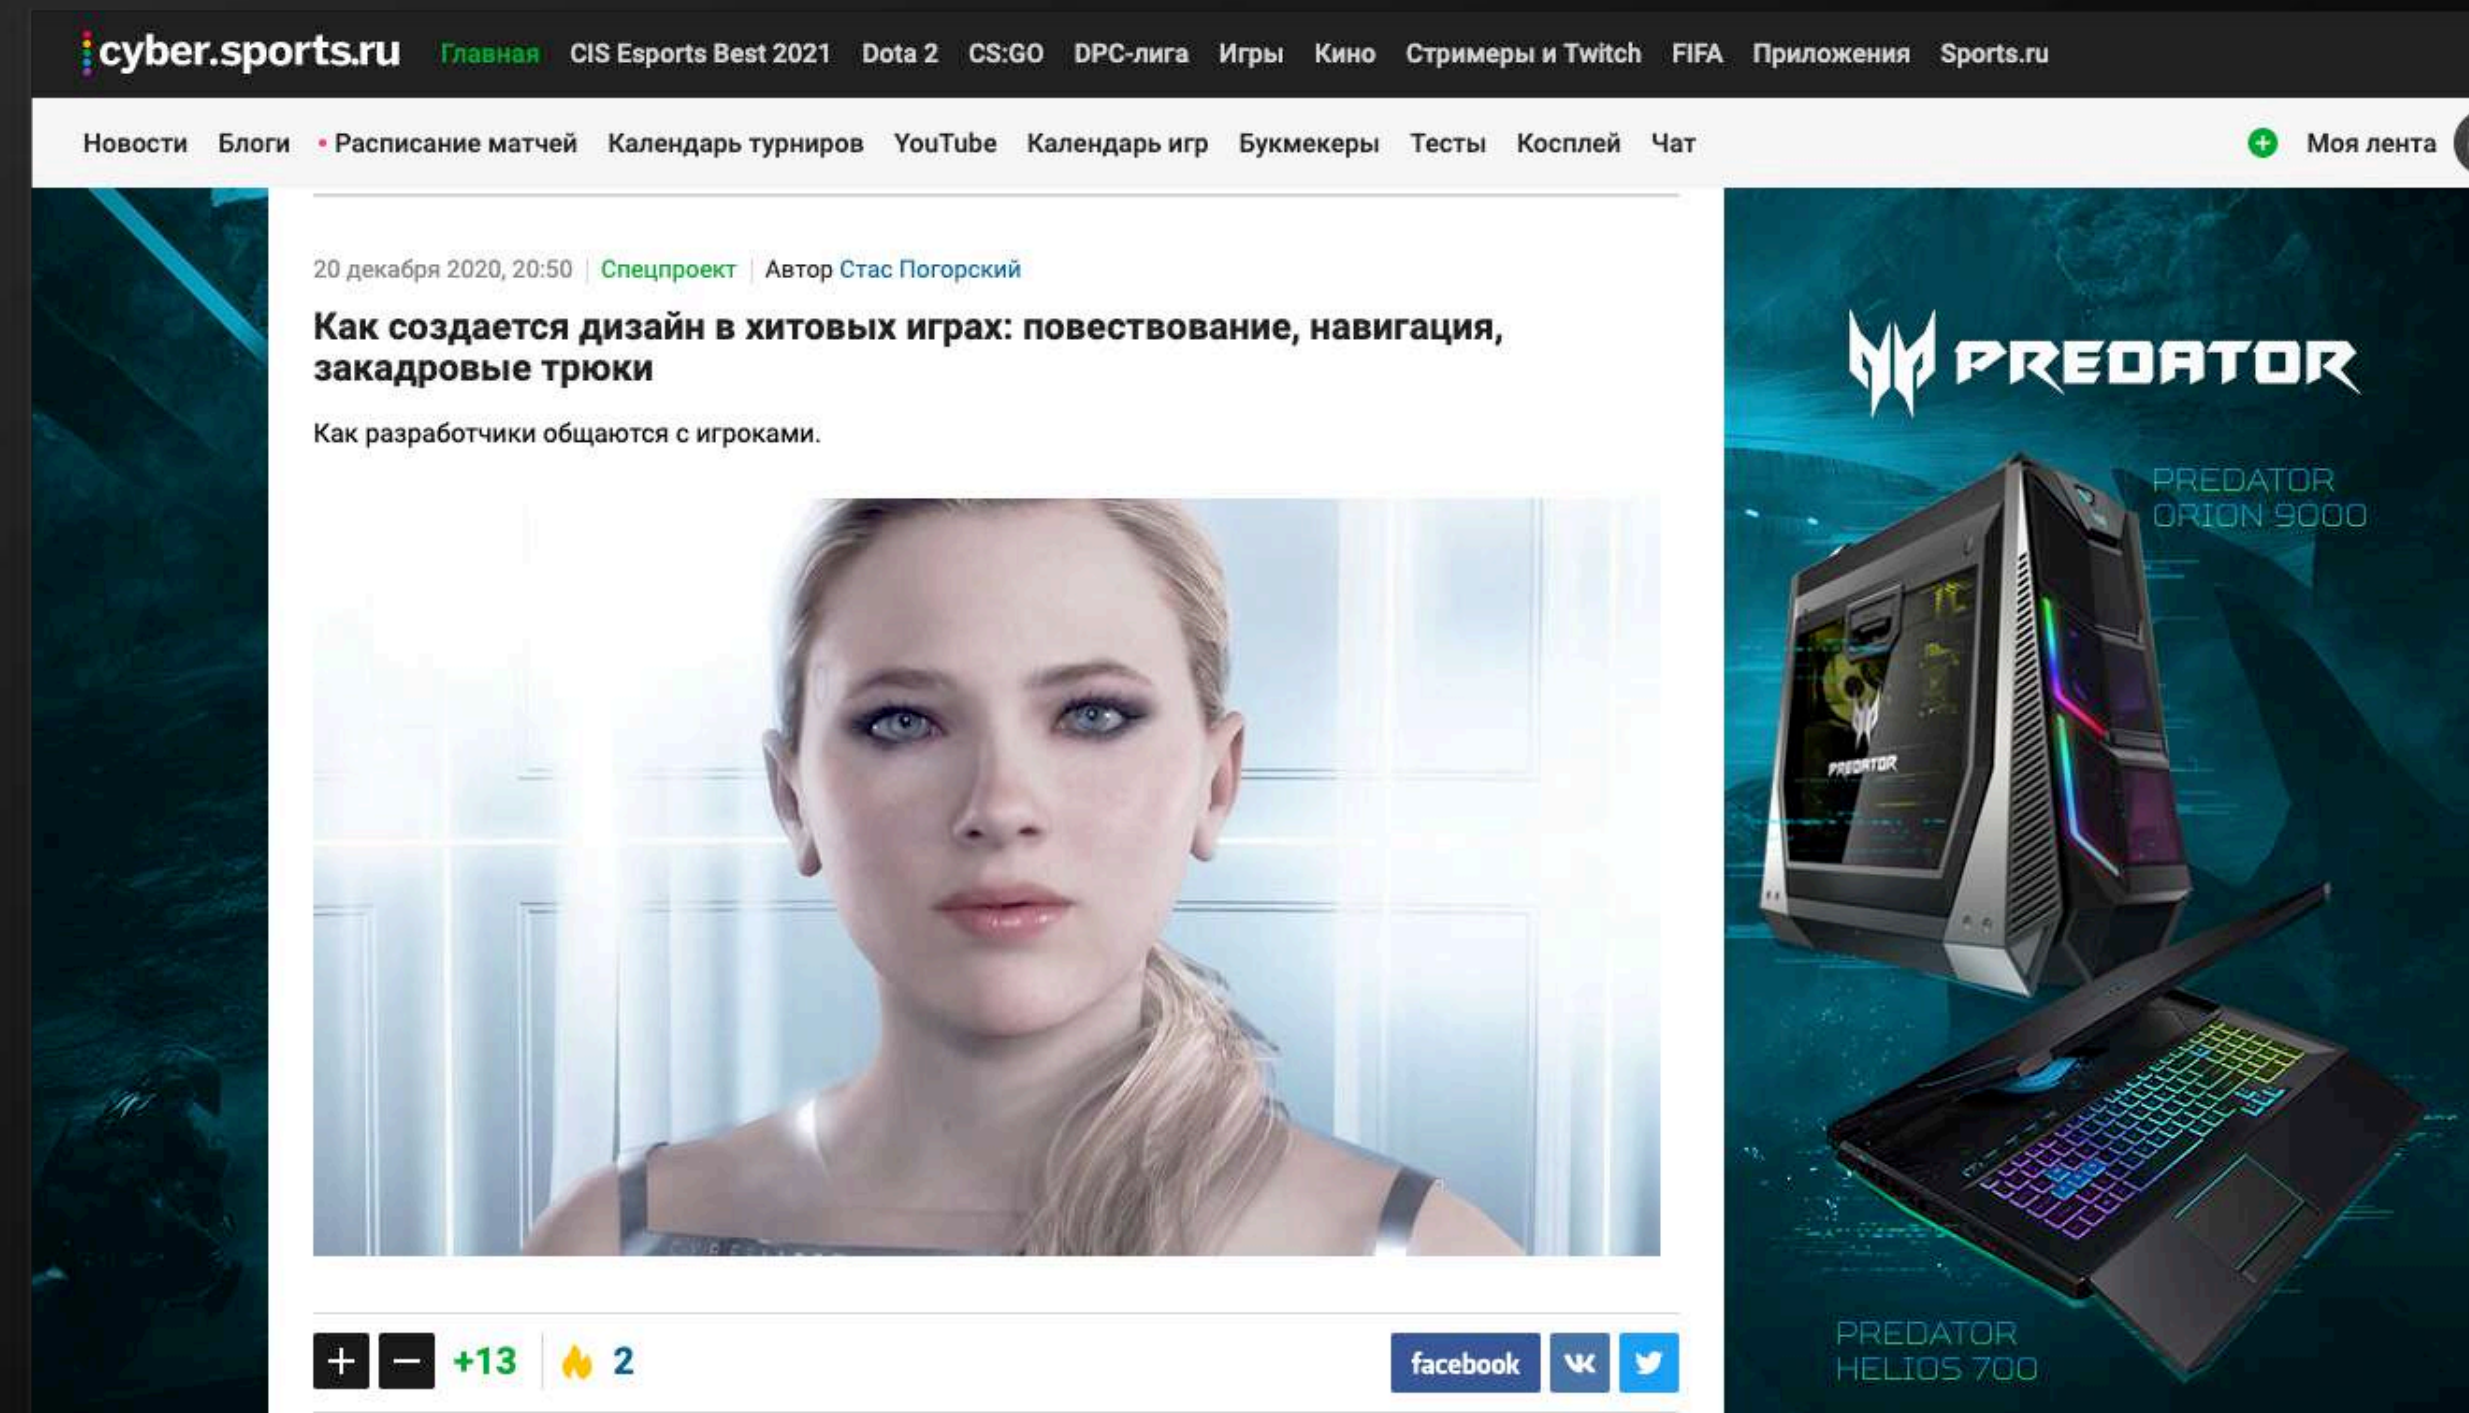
cyber.sports.ru Главная CIS Esports Best 2021 Dota 2 CS:GO DPC-лига Игры Кино Стримеры и Twitch FIFA Приложения Sports.ru

Новости Блоги Расписание матчей Календарь турниров YouTube Календарь игр Букмекеры Тесты Косплей Чат Моя лента

20 декабря 2020, 20:50 | Спецпроект | Автор Стас Погорский

Как создается дизайн в хитовых играх: повествование, навигация, закадровые трюки

Как разработчики общаются с игроками.

+ – +13 2 facebook

PREDATOR

PREDATOR ORION 9000

PREDATOR

PREDATOR HELIOS 700